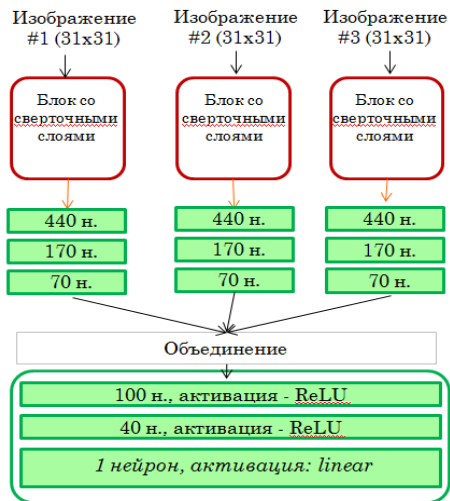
Изображение #1 (31x31)

Изображение #2 (31x31)

Изображение #3 (31x31)

Блок со сверточными слоями

Блок со сверточными слоями

Блок со сверточными слоями

440 н.

170 н.

70 н.

440 н.

170 н.

70 н.

440 н.

170 н.

70 н.

Объединение

100 н., активация - ReLU

40 н., активация - ReLU

1 нейрон, активация: linear